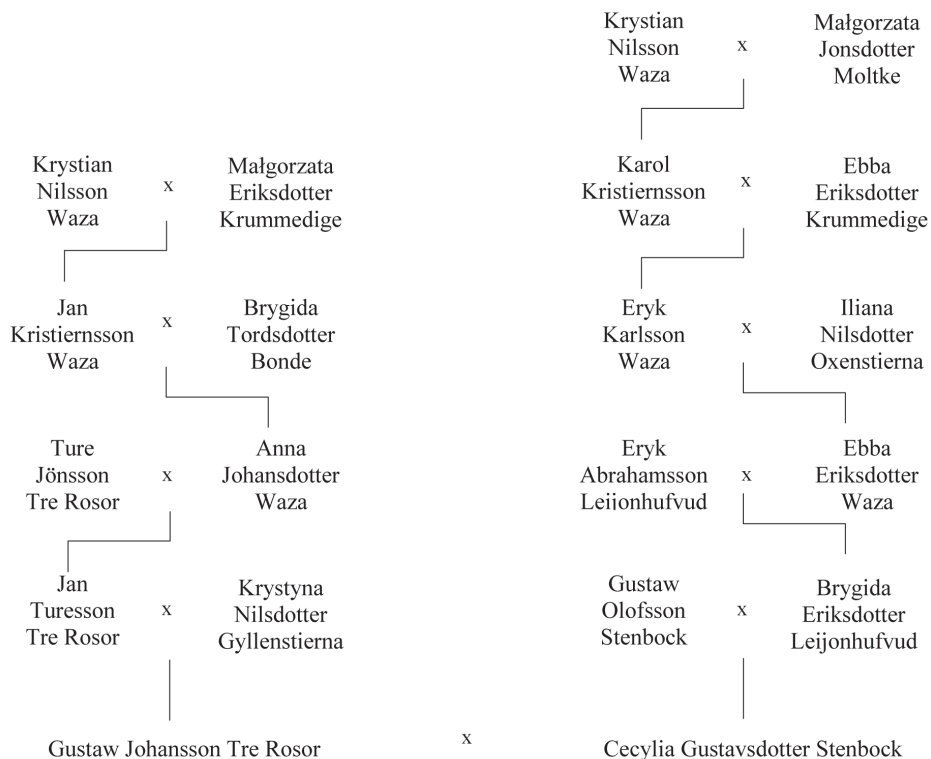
Krystian Nilsson Waza x Małgorzata Jonsdotter Moltke

Krystian Nilsson Waza x Małgorzata Eriksdotter Krummedige

Karol Kristiernsson Waza x Ebba Eriksdotter Krummedige

Jan Kristiernsson Waza x Brygida Tordsdotter Bonde

Eryk Karlsson Waza x Iliana Nilsdotter Oxenstierna

Ture Jönsson Tre Rosor x Anna Johansdotter Waza

Eryk Abrahamsson Leijonhufvud x Ebba Eriksdotter Waza

Jan Turesson Tre Rosor x Krystyna Nilsdotter Gyllenstierna

Gustaw Olofsson Stenbock x Brygida Eriksdotter Leijonhufvud

Gustaw Johansson Tre Rosor x Cecylia Gustavsdotter Stenbock